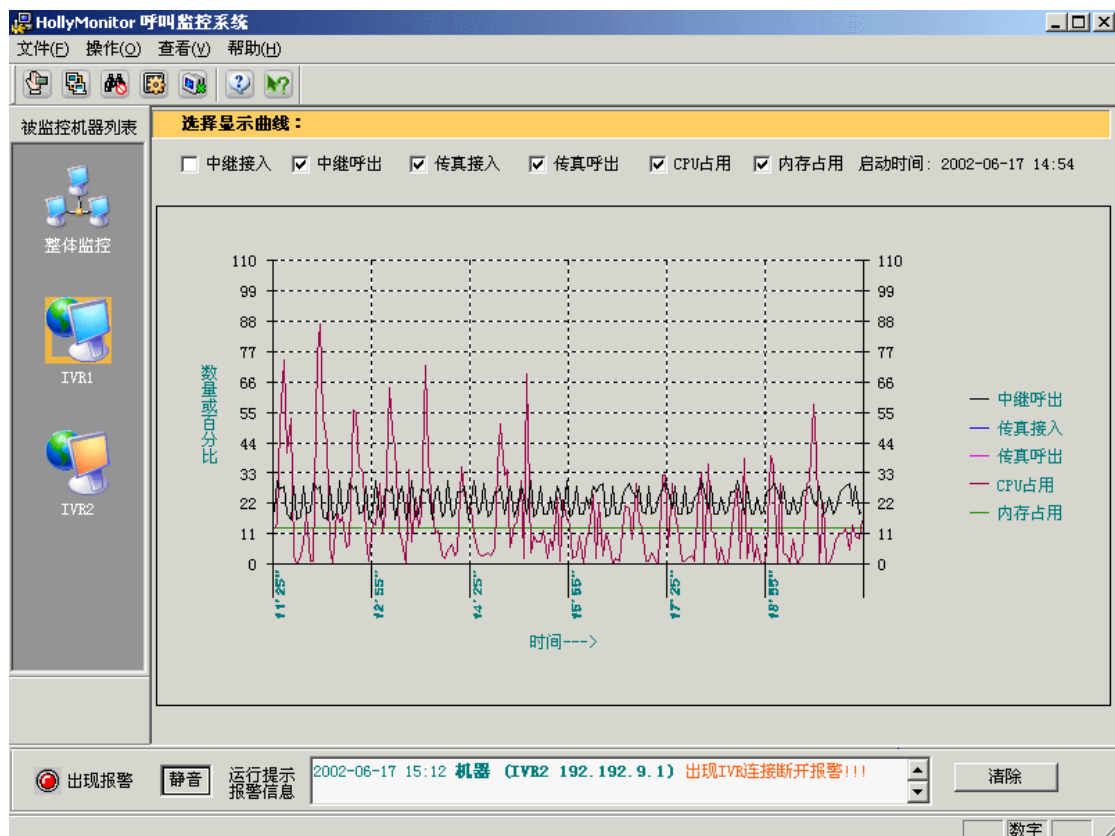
HollyMonitor 呼叫监控系统

文件(F) 操作(O) 查看(V) 帮助(H)

被监控机器列表

整体监控

IVR1

IVR2

选择显示曲线：

中继接入 中继呼出 传真接入 传真呼出 CPU占用 内存占用 启动时间: 2002-06-17 14:54

110 99 88 77 66 55 44 33 22 11 0

数量或百分比

110 99 88 77 66 55 44 33 22 11 0

11'25" 12'55" 14'25" 15'55" 17'25" 18'55"

时间--->

中继呼出
传真接入
传真呼出
CPU占用
内存占用

出现报警 静音 运行提示 报警信息

2002-06-17 15:12 机器 (IVR2 192.192.9.1) 出现IVR连接断开报警!!!

清除

数字